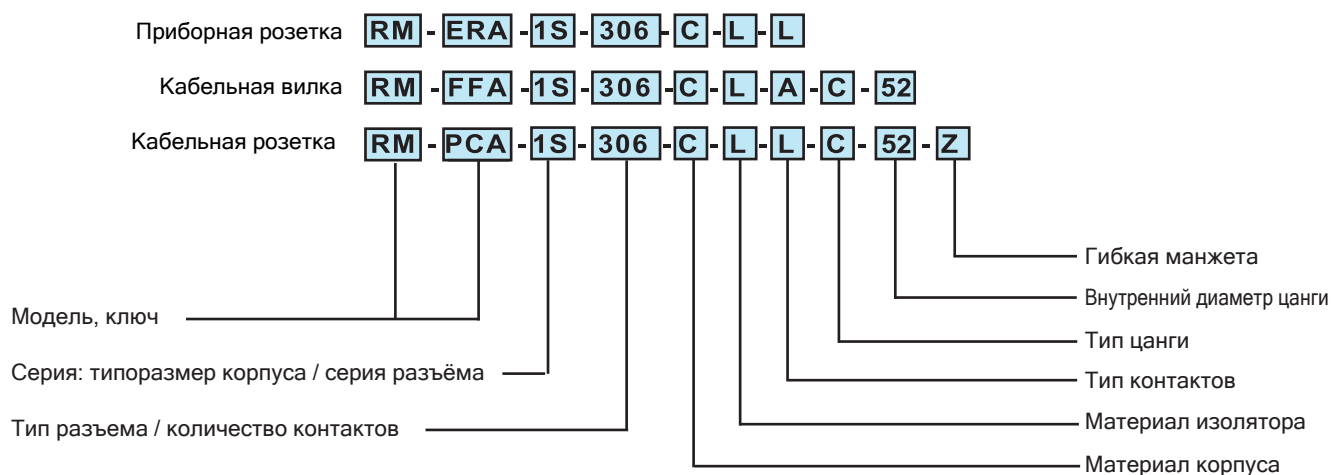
Приборная розетка RM - ERA - 1S - 306 - C - L - L

Кабельная вилка RM - FFA - 1S - 306 - C - L - A - C - 52

Кабельная розетка RM - PCA - 1S - 306 - C - L - L - C - 52 - Z

Гибкая манжета

Внутренний диаметр цанги

Модель, ключ

Тип цанги

Серия: типоразмер корпуса / серия разъёма

Тип контактов

Тип разъема / количество контактов

Материал изолятора

Материал корпуса